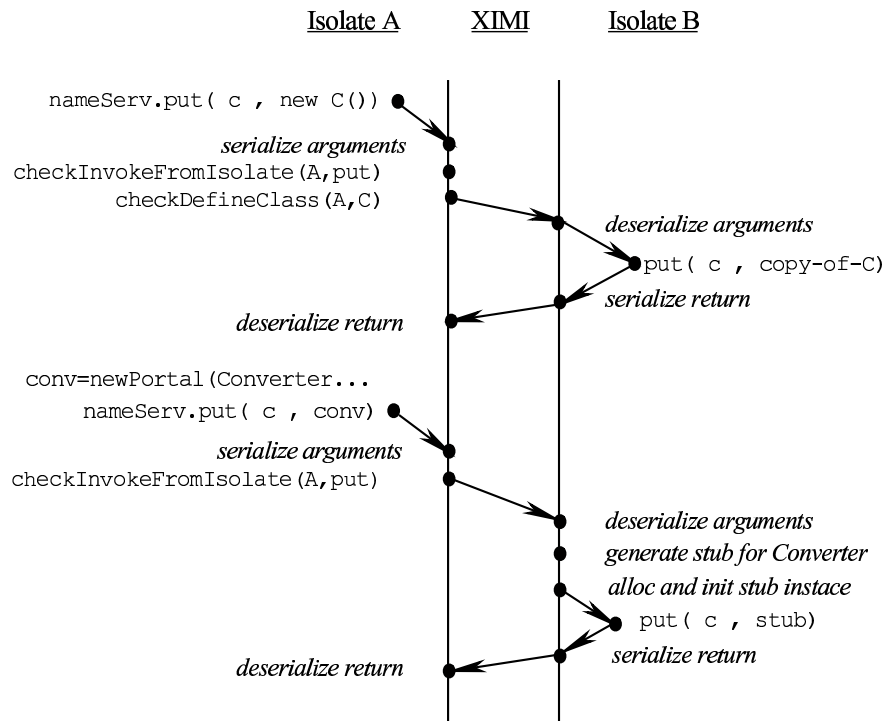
Isolate A XIMI Isolate B

nameServ.put( c , new C())

serialize arguments

checkInvokeFromIsolate(A,put)

checkDefineClass(A,C)

deserialize arguments

put( c , copy-of-C)

serialize return

deserialize return

conv=newPortal(Converter...

nameServ.put( c , conv)

serialize arguments

checkInvokeFromIsolate(A,put)

deserialize arguments

generate stub for Converter

alloc and init stub instace

put( c , stub)

serialize return

deserialize return